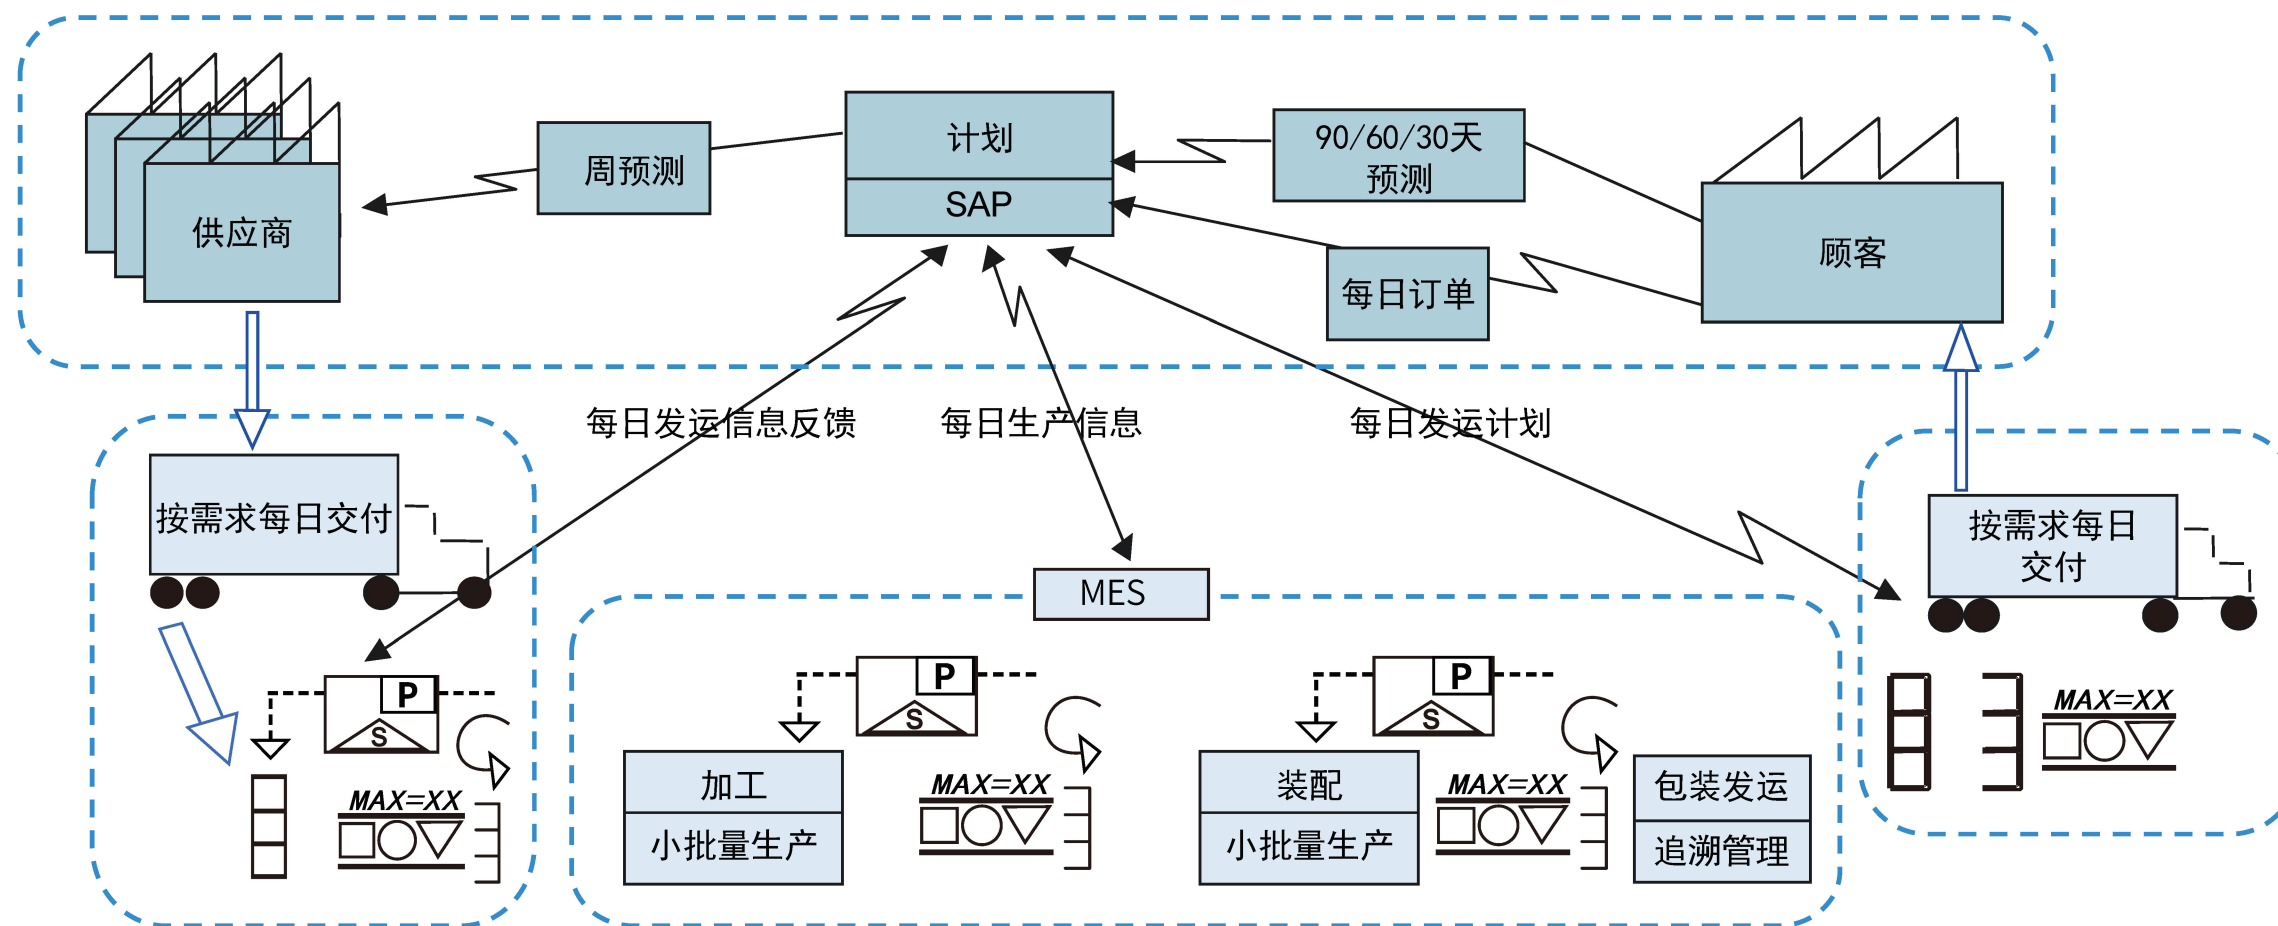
计划
SAP

周预测

供应商

90/60/30天
预测

顾客

每日订单

每日发运信息反馈

每日生产信息

每日发运计划

按需求每日交付

MES

按需求每日
交付

P
S

MAX=XX

P
S

加工
小批量生产

MAX=XX

P
S

装配
小批量生产

MAX=XX

包装发运
追溯管理

MAX=XX